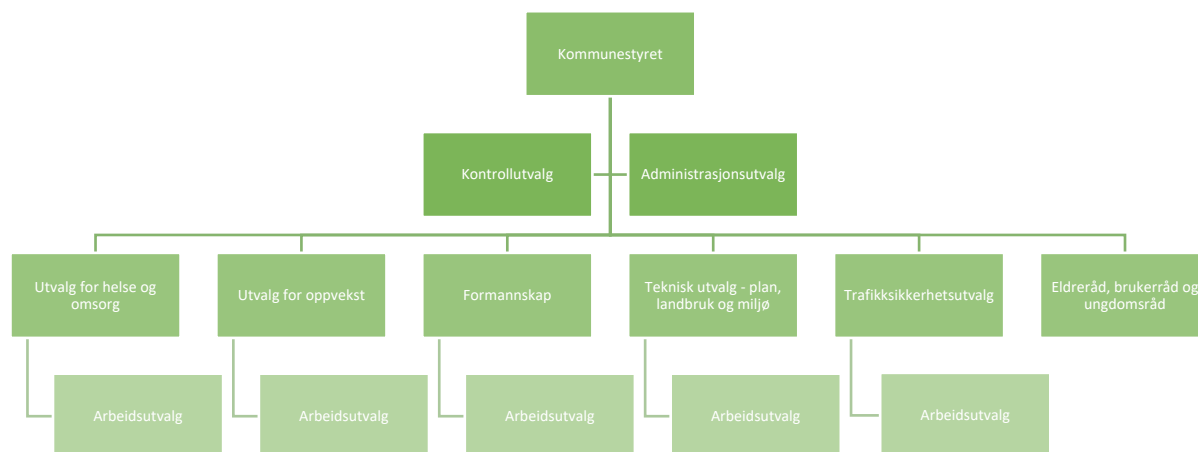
Kommunestyret

Kontrollutvalg

Administrasjonsutvalg

Utvalg for helse og omsorg

Utvalg for oppvekst

Formannskap

Teknisk utvalg - plan, landbruk og miljø

Trafikksikkerhetsutvalg

Eldreråd, brukerråd og ungdomsråd

Arbeidsutvalg

Arbeidsutvalg

Arbeidsutvalg

Arbeidsutvalg

Arbeidsutvalg